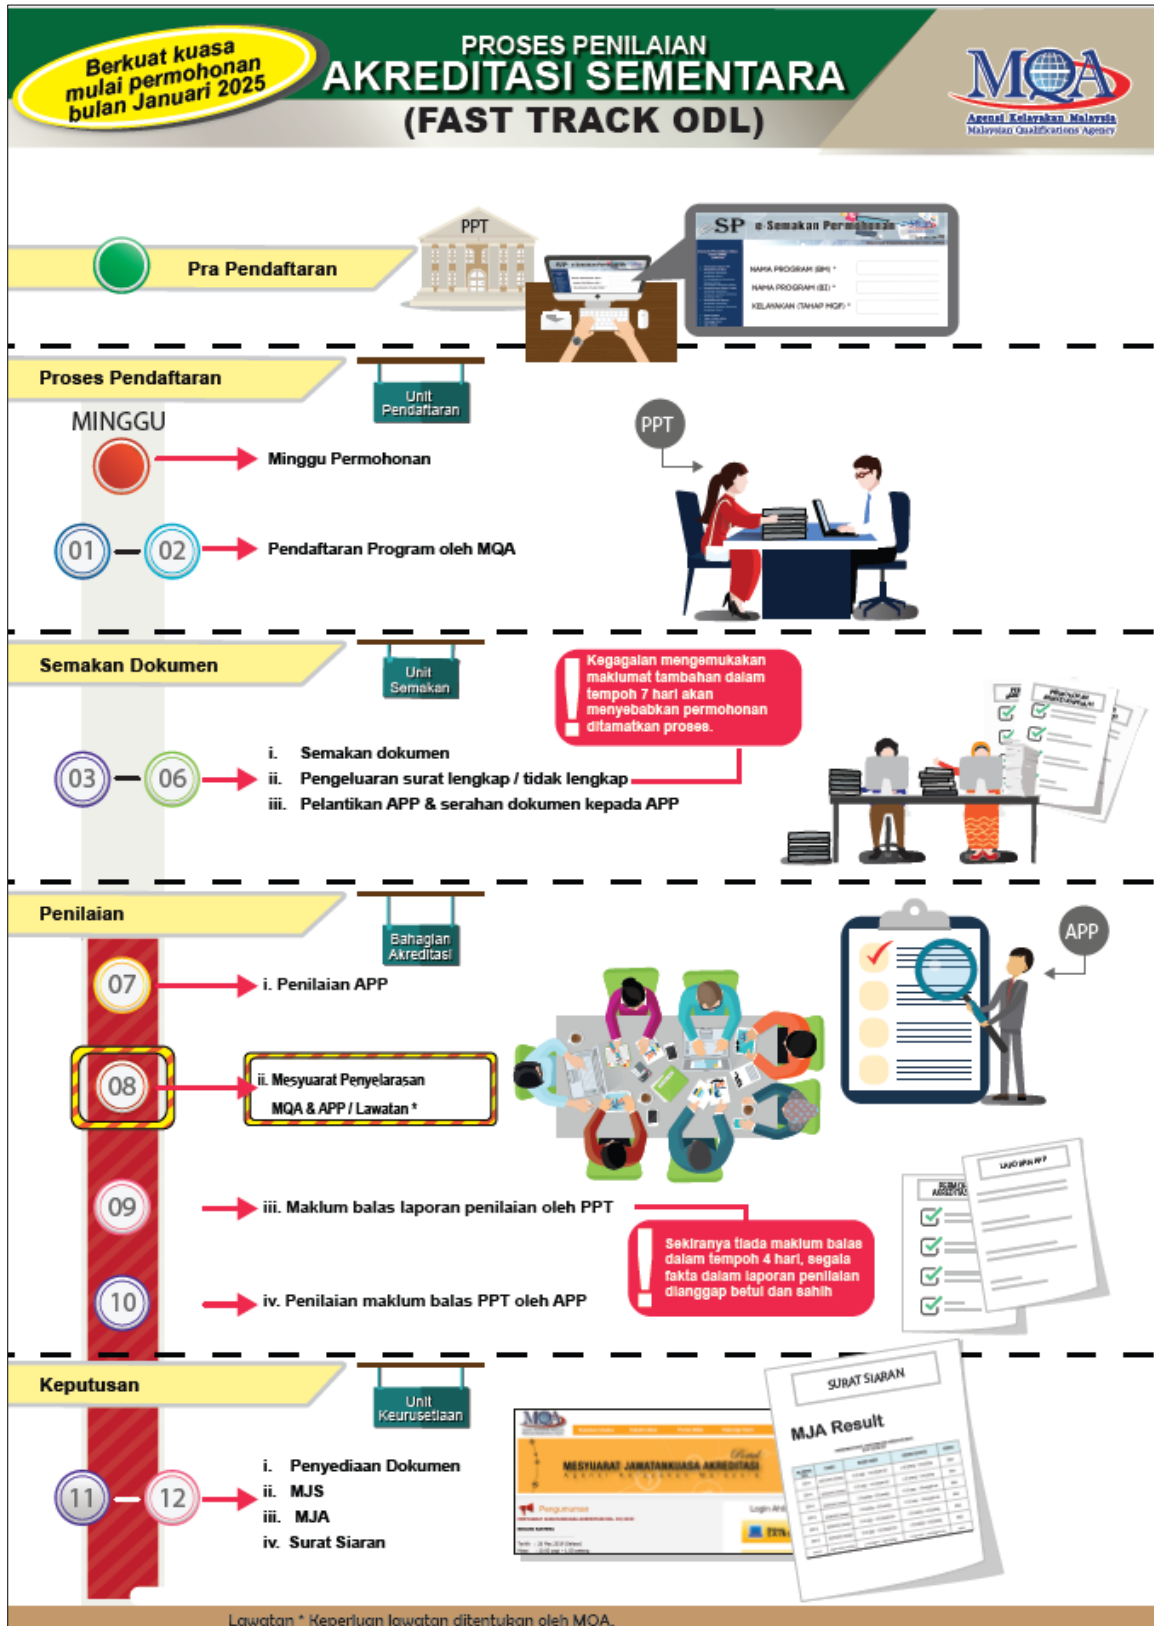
Berkuat kuasa mulai permohonan bulan Januari 2025

PROSES PENILAIAN
AKREDITASI SEMENTARA
(FAST TRACK ODL)

MQA
Agensi Kelayakan Malaysia
Malaysian Qualifications Agency

PPT

Pra Pendaftaran

SP e-Semakan Permohonan

NAMA PROGRAM (BM) *
NAMA PROGRAM (BI) *
KELAYAKAN (TAHAP MQF) *

Proses Pendaftaran

Unit Pendaftaran

MINGGU

Minggu Permohonan

PPT

01 — 02 Pendaftaran Program oleh MQA

Semakan Dokumen

Unit Semakan

Kegagalan mengemukakan maklumat tambahan dalam tempoh 7 hari akan menyebabkan permohonan ditamatkan proses.

03 — 06
i. Semakan dokumen
ii. Pengeluaran surat lengkap / tidak lengkap
iii. Pelantikan APP & serahan dokumen kepada APP

Penilaian

Bahagian Akreditasi

APP

07 i. Penilaian APP

08 ii. Mesyuarat Penyelarasan MQA & APP / Lawatan *

09 iii. Maklum balas laporan penilaian oleh PPT

Sekiranya tiada maklum balas dalam tempoh 4 hari, segala fakta dalam laporan penilaian dianggap betul dan sahih

10 iv. Penilaian maklum balas PPT oleh APP

LAPORAN APP

Keputusan

Unit Keurusetiaan

11 — 12
i. Penyediaan Dokumen
ii. MJS
iii. MJA
iv. Surat Siaran

MESYUARAT JAWATANKUASA AKREDITASI

SURAT SIARAN

MJA Result

Lawatan * Keperluan lawatan ditentukan oleh MQA.